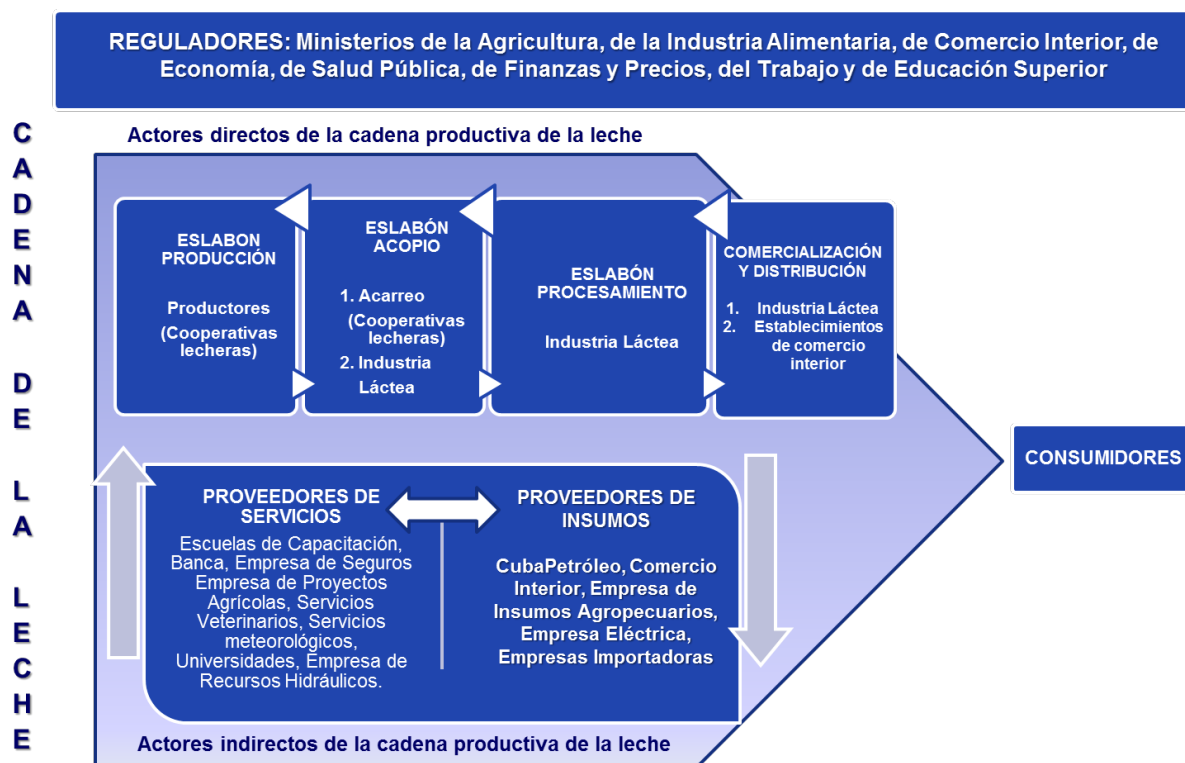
REGULADORES: Ministerios de la Agricultura, de la Industria Alimentaria, de Comercio Interior, de Economía, de Salud Pública, de Finanzas y Precios, del Trabajo y de Educación Superior

CADENA DE LA LECHE

Actores directos de la cadena productiva de la leche

ESLABON PRODUCCIÓN

Productores (Cooperativas lecheras)

ESLABÓN ACOPIO

1. Acarreo (Cooperativas lecheras)
2. Industria Láctea

ESLABÓN PROCESAMIENTO

Industria Láctea

COMERCIALIZACIÓN Y DISTRIBUCIÓN

1. Industria Láctea
2. Establecimientos de comercio interior

CONSUMIDORES

PROVEEDORES DE SERVICIOS

Escuelas de Capacitación, Banca, Empresa de Seguros Empresa de Proyectos Agrícolas, Servicios Veterinarios, Servicios meteorológicos, Universidades, Empresa de Recursos Hidráulicos.

PROVEEDORES DE INSUMOS

CubaPetróleo, Comercio Interior, Empresa de Insumos Agropecuarios, Empresa Eléctrica, Empresas Importadoras

Actores indirectos de la cadena productiva de la leche